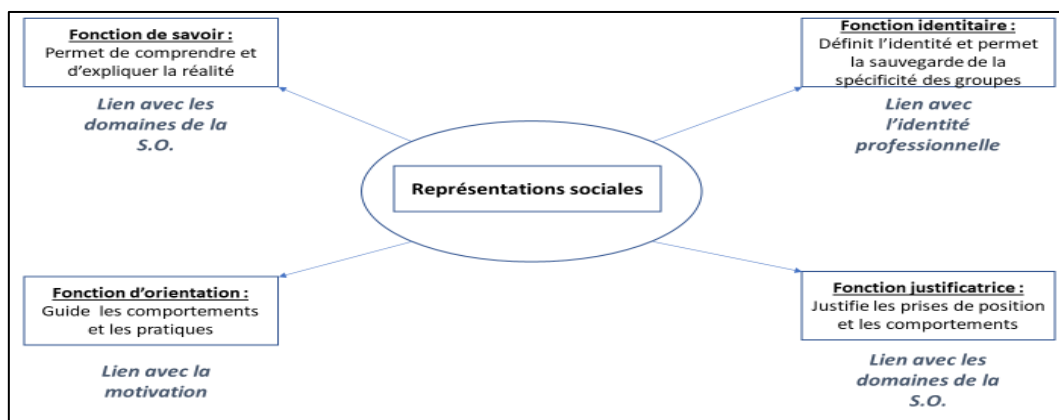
Fonction de savoir :
Permet de comprendre et d'expliquer la réalité

Lien avec les domaines de la S.O.

Fonction identitaire :
Définit l'identité et permet la sauvegarde de la spécificité des groupes

Lien avec l'identité professionnelle

Représentations sociales

Fonction d'orientation :
Guide les comportements et les pratiques

Lien avec la motivation

Fonction justificatrice :
Justifie les prises de position et les comportements

Lien avec les domaines de la S.O.